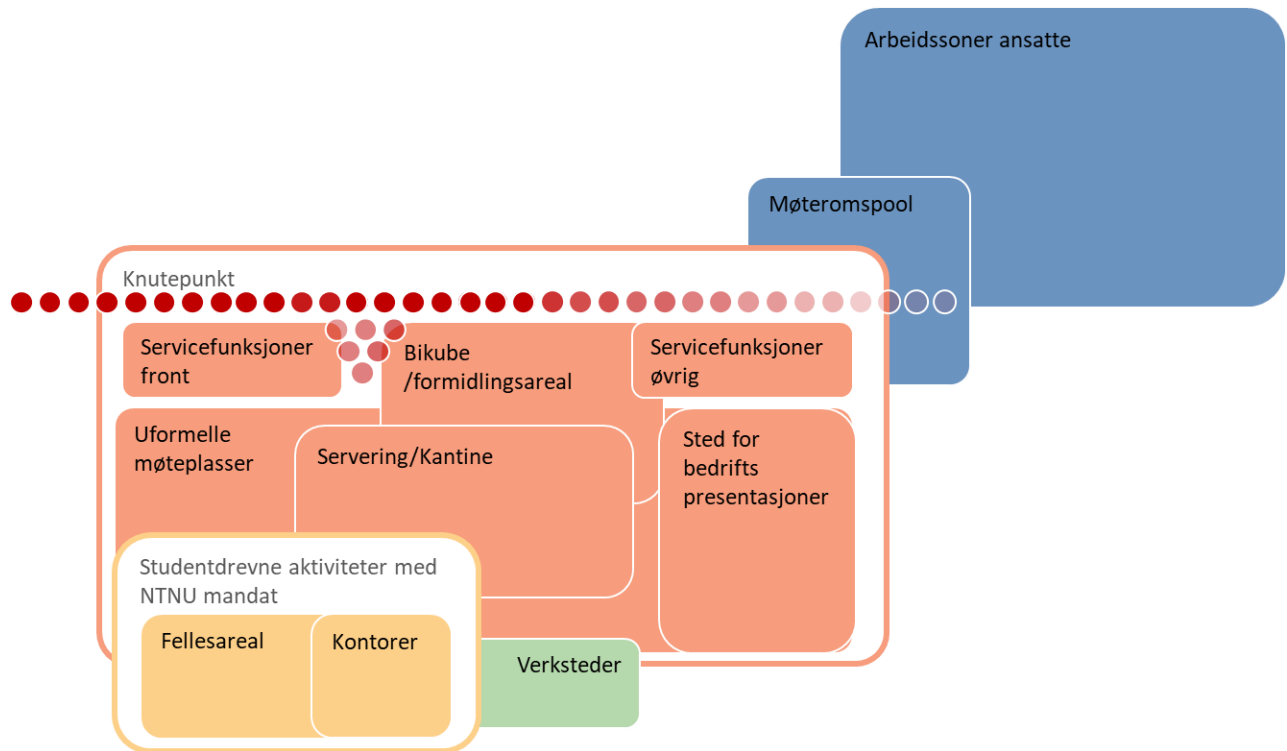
Arbeidssoner ansatte

Møteromspool

Knutepunkt

Servicefunksjoner front

Bikube /formidlingsareal

Servicefunksjoner øvrig

Uformelle møteplasser

Servering/Kantine

Sted for bedrifts presentasjoner

Studentdrevne aktiviteter med NTNU mandat

Fellesareal

Kontorer

Verksteder